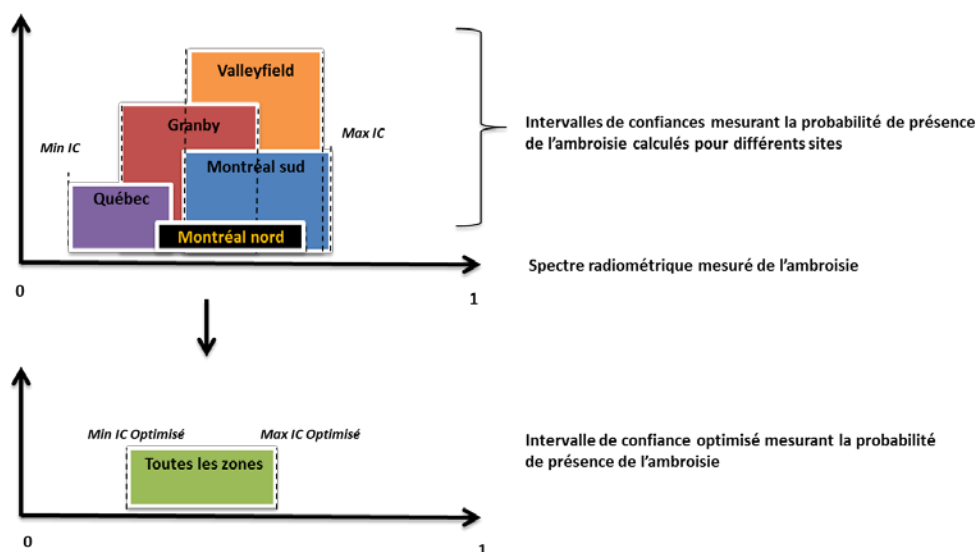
Valleyfield

Granby

Max IC

Min IC

Montréal sud

Québec

Montréal nord

Intervalles de confiances mesurant la probabilité de présence de l'ambroisie calculés pour différents sites

Spectre radiométrique mesuré de l'ambroisie

0

1

Min IC Optimisé

Max IC Optimisé

Toutes les zones

Intervalle de confiance optimisé mesurant la probabilité de présence de l'ambroisie

0

1